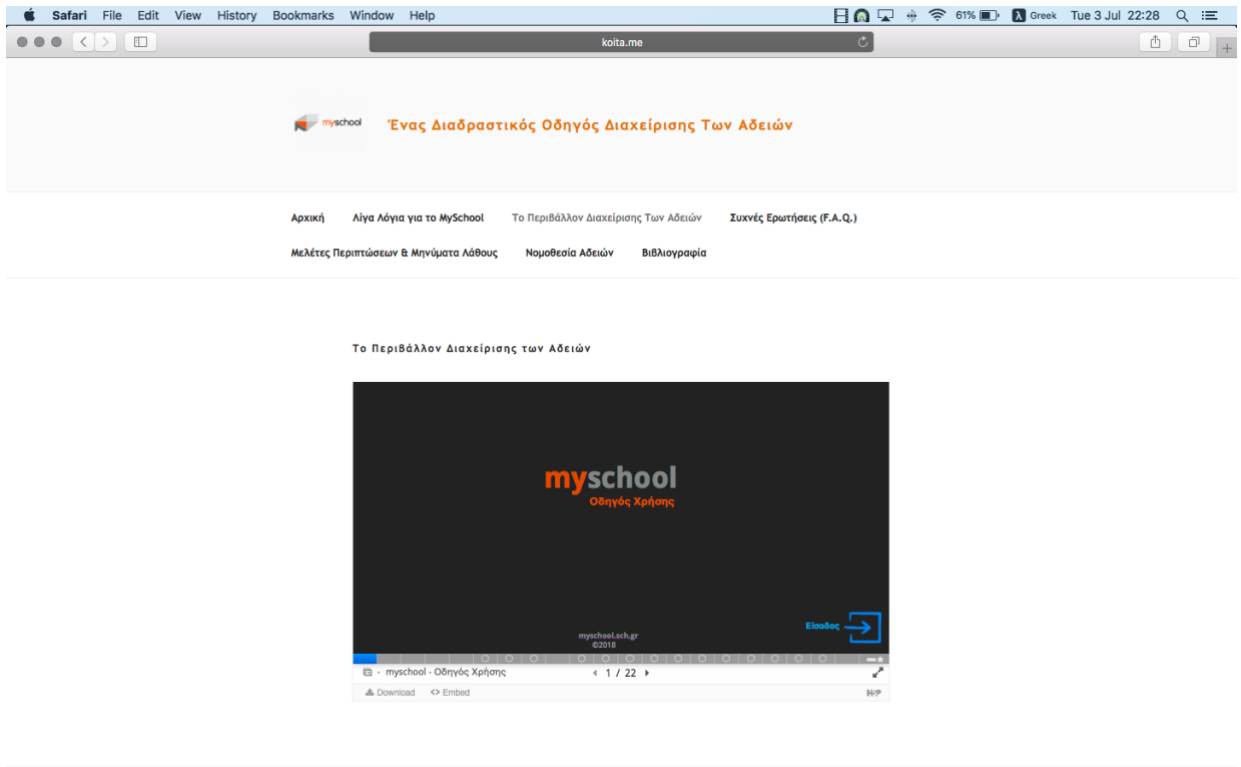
Safari File Edit View History Bookmarks Window Help 61% Greek Tue 3 Jul 22:28

koita.me

myschool Ένας Διαδραστικός Οδηγός Διαχείρισης Των Αδειών

Αρχική Λίγα Λόγια για το MySchool Το Περιβάλλον Διαχείρισης Των Αδειών Συχνές Ερωτήσεις (F.A.Q.)

Μελέτες Περιπτώσεων & Μηνύματα Λάθους Νομοθεσία Αδειών Βιβλιογραφία

Το Περιβάλλον Διαχείρισης των Αδειών

myschool
Οδηγός Χρήσης

Είσοδος

myschool.sch.gr
©2018

myschool - Οδηγός Χρήσης 1 / 22

Download Embed H-P